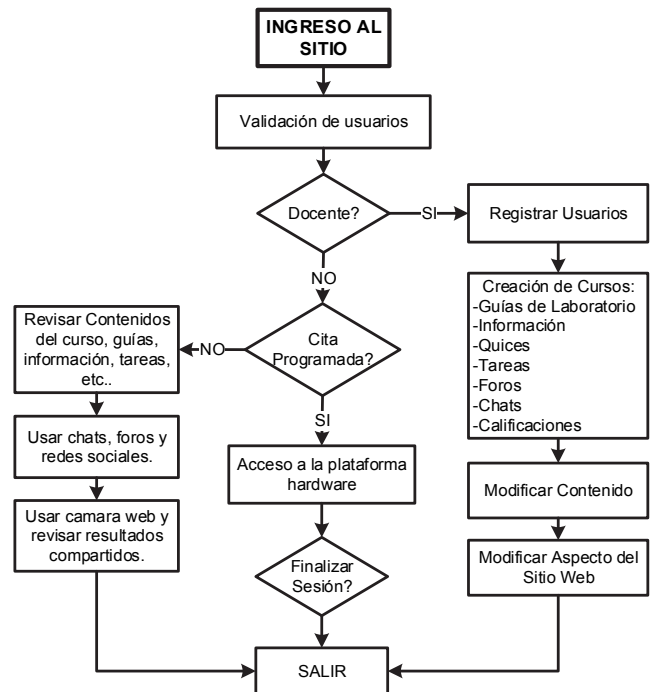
INGRESO AL SITIO

Validación de usuarios

Docente?

SI

Registrar Usuarios

NO

Creación de Cursos:
-Guías de Laboratorio
-Información
-Quices
-Tareas
-Foros
-Chats
-Calificaciones

Revisar Contenidos del curso, guías, información, tareas, etc..

NO

Cita Programada?

SI

Usar chats, foros y redes sociales.

Acceso a la plataforma hardware

Modificar Contenido

Usar camara web y revisar resultados compartidos.

Finalizar Sesión?

Modificar Aspecto del Sitio Web

SALIR